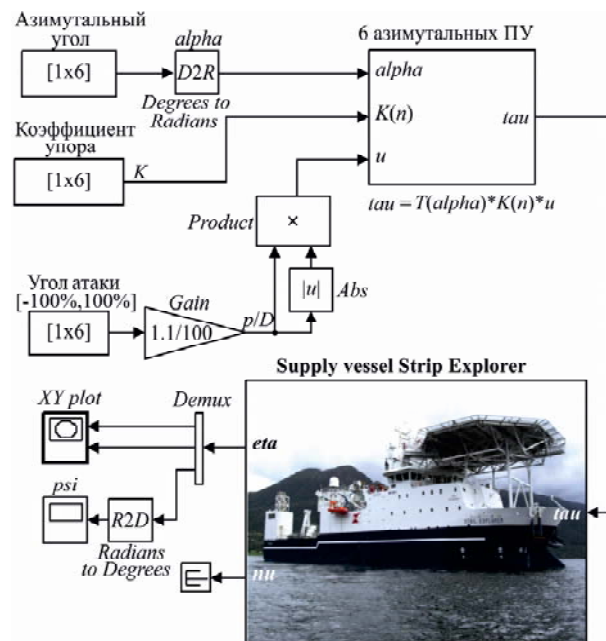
Азимутальный угол

[1x6]

alpha

D2R

Degrees to Radians

6 азимутальных ПУ

alpha

K(n)

tau

u

Коэффициент упора

[1x6]

K

$tau = T(alpha)*K(n)*u$

Product

×

Угол атаки [-100%,100%]

[1x6]

Gain

1.1/100

p/D

|u|

Abs

Supply vessel Strip Explorer

XY plot

Demux

eta

psi

R2D

Radians to Degrees

tau

nu